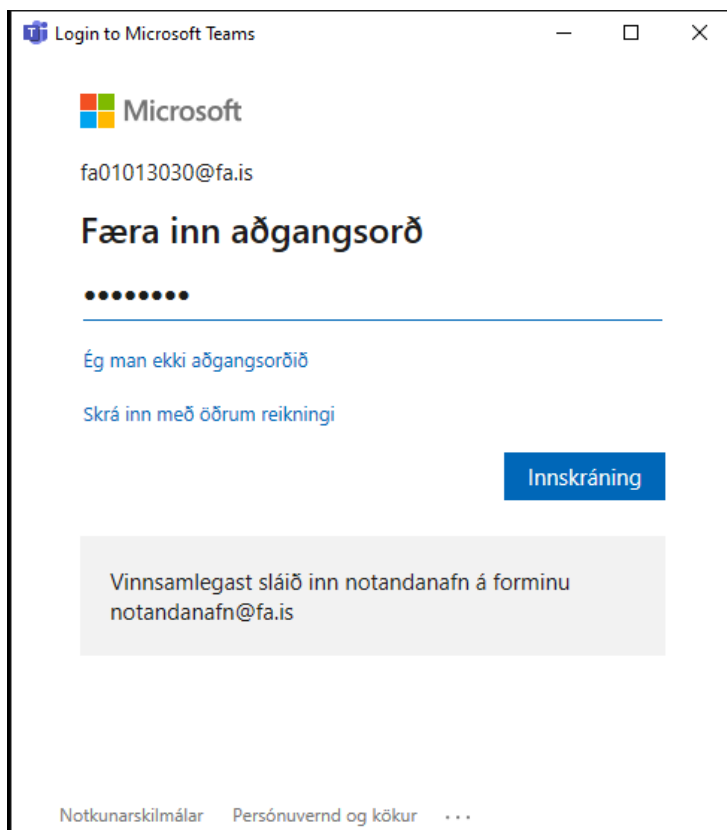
Login to Microsoft Teams

Microsoft

fa01013030@fa.is

Færa inn aðgangsorð

••••••••

Ég man ekki aðgangsorðið

Skrá inn með öðrum reikningi

Innskráning

Vinnsamlegast sláið inn notandanafn á forminu notandanafn@fa.is

Notkunarskilmálar Persónuvernd og kökur ...